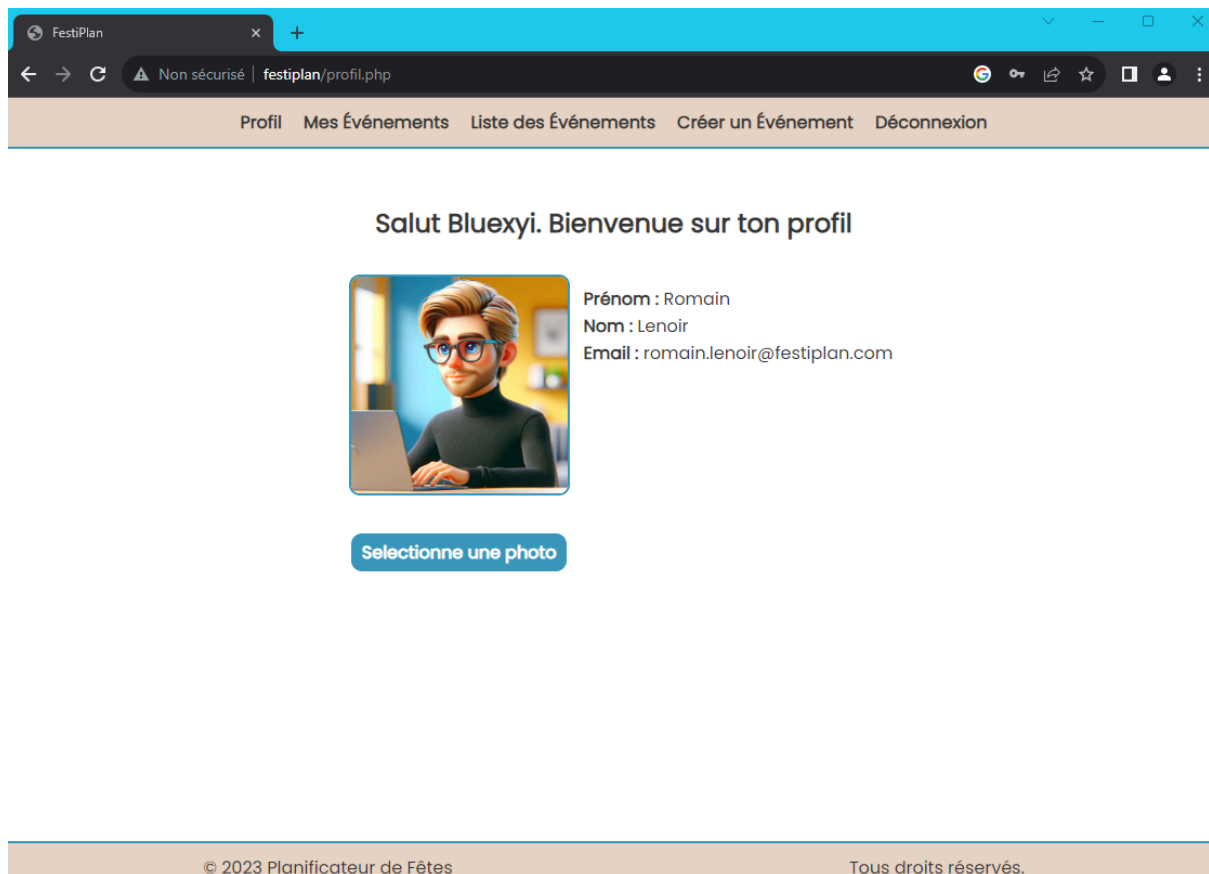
FestiPlan

Non sécurisé | festiplan/profil.php

Profil Mes Événements Liste des Événements Créer un Événement Déconnexion

Salut Bluexyi. Bienvenue sur ton profil

Prénom : Romain
Nom : Lenoir
Email : romain.lenoir@festiplan.com

Selectionne une photo

© 2023 Planificateur de Fêtes

Tous droits réservés.